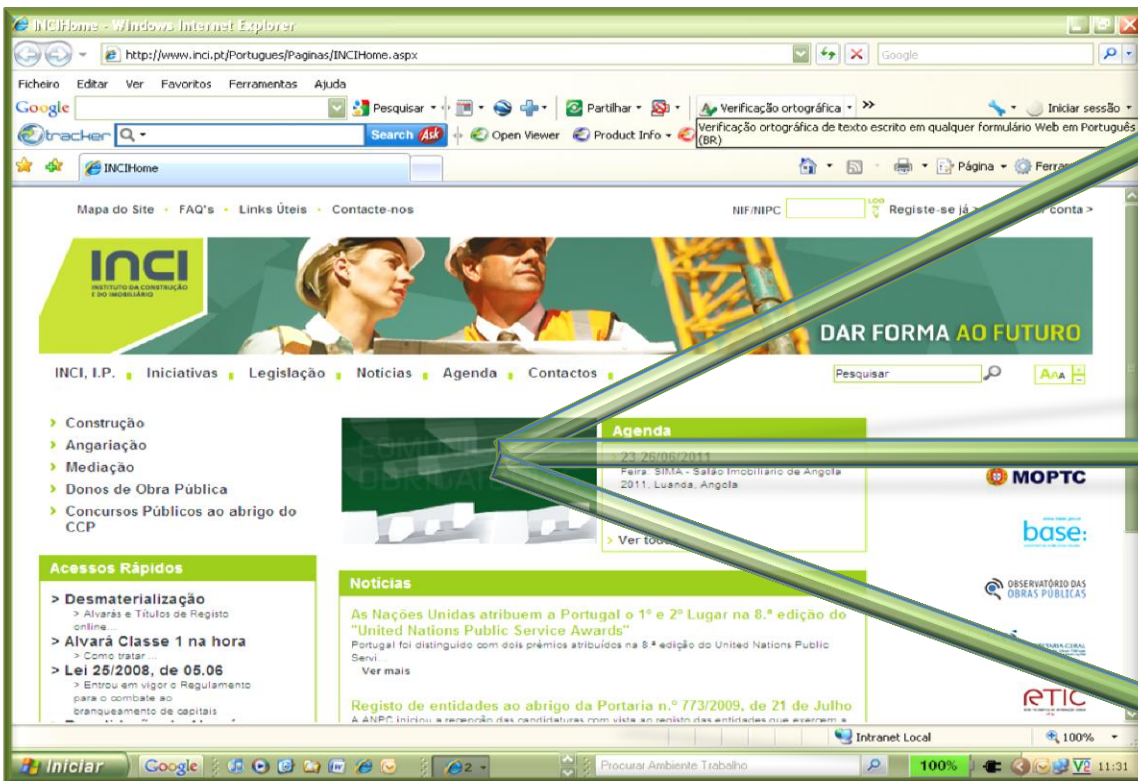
INCIHome - Windows Internet Explorer

http://www.inci.pt/Portugues/Paginas/INCIHome.aspx

Google

Ficheiro Editar Ver Favoritos Ferramentas Ajuda

Google

Pesquisar · Partilhar · Verificação ortográfica · »

Iniciar sessão ·

tracker

Search Ask

Open Viewer Product Info ·

Verificação ortográfica de texto escrito em qualquer formulário Web em Português (BR)

INCIHome

Página · Ferra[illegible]

Mapa do Site · FAQ's · Links Úteis · Contacte-nos

NIF/NIPC

Registe-se já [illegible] conta >

INCI

INSTITUTO DA CONSTRUÇÃO E DO IMOBILIÁRIO

DAR FORMA AO FUTURO

INCI, I.P. Iniciativas Legislação Notícias Agenda Contactos

Pesquisar

AAA

> Construção
> Angariação
> Mediação
> Donos de Obra Pública
> Concursos Públicos ao abrigo do CCP

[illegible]

Agenda

> 23-26/06/2011
Feira: SIMA - Salão Imobiliário de Angola 2011, Luanda, Angola

> Ver tod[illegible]

MOPTC

base:

OBSERVATÓRIO DAS OBRAS PÚBLICAS

RTIC

Acessos Rápidos

> Desmaterialização
> Alvarás e Títulos de Registo online...
> Alvará Classe 1 na hora
> Como tratar...
> Lei 25/2008, de 05.06
> Entrou em vigor o Regulamento para o combate ao branqueamento de capitais

Notícias

As Nações Unidas atribuem a Portugal o 1º e 2º Lugar na 8.ª edição do "United Nations Public Service Awards"
Portugal foi distinguido com dois prémios atribuídos na 8.ª edição do United Nations Public Servi...
Ver mais

Registo de entidades ao abrigo da Portaria n.º 773/2009, de 21 de Julho
A ANPC iniciou a recepção das candidaturas com vista ao registo das entidades que exercem a

Intranet Local

100%

Iniciar

Google

Procurar Ambiente Trabalho

100%

11:31